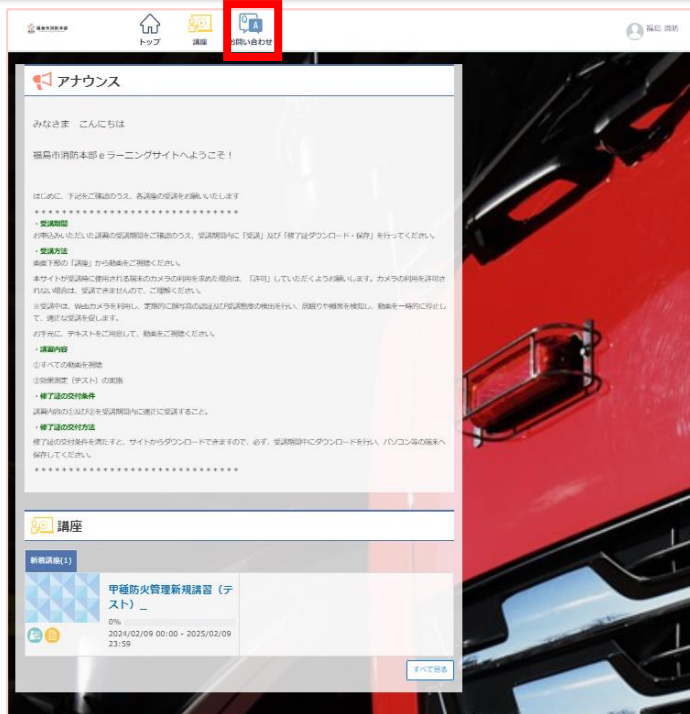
福島市消防本部

トップ
講座
お問い合わせ

福島 消防

アナウンス

みなさま　こんにちは

福島市消防本部ｅラーニングサイトへようこそ！

はじめに、下記をご確認のうえ、各講座の受講をお願いいたします

＊＊＊＊＊＊＊＊＊＊＊＊＊＊＊＊＊＊＊＊＊＊＊＊＊＊＊＊＊＊

・受講期間

お申込みいただいた講座の受講期間をご確認のうえ、受講期間内に「受講」及び「修了証ダウンロード・保存」を行ってください。

・受講方法

画面下部の「講座」から動画をご視聴ください。

本サイトが受講時に使用される端末のカメラの利用を求めた場合は、「許可」していただくようお願いします。カメラの利用を許可されない場合は、受講できませんので、ご理解ください。

※受講中は、Webカメラを利用し、定期的に顔写真の撮影及び受講態度の検出を行い、居眠りや離席を検知し、動画を一時的に停止して、適正な受講を促します。

お手元に、テキストをご用意して、動画をご視聴ください。

・講習内容

①すべての動画を視聴

②効果測定（テスト）の実施

・修了証の交付条件

講習内容の①及び②を受講期間内に適正に受講すること。

・修了証の交付方法

修了証の交付条件を満たすと、サイトからダウンロードできますので、必ず、受講期間中にダウンロードを行い、パソコン等の端末へ保存してください。

＊＊＊＊＊＊＊＊＊＊＊＊＊＊＊＊＊＊＊＊＊＊＊＊＊＊＊＊＊＊

講座

新着講座(1)

甲種防火管理新規講習（テスト）_

0%

2024/02/09 00:00 - 2025/02/09 23:59

すべて見る